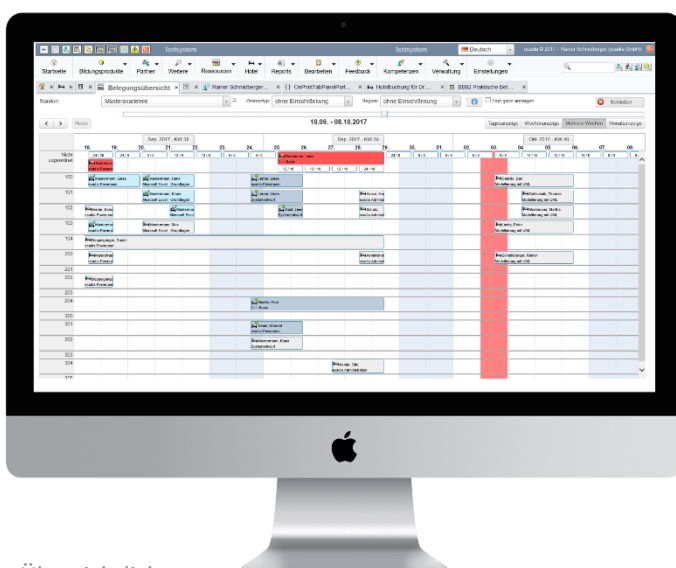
Testsystem
Testsystem
Deutsch
usaba © 2017 - Rainer Schmidberger (usaba GmbH)

Startseite
Bildungsprodukte
Partner
Weitere
Ressourcen
Hotel
Reports
Bearbeiten
Feedback
Kompetenzen
Verwaltung
Einstellungen

Belegungsübersicht
Rainer Schmidberger...
OlePrintTabPanelPart...
Hotelbuchung für Dr...
BDB2 Praktische Bet...

Standort:
Masterakademie
Fremdbel:
ohne Einschränkung
Region:
ohne Einschränkung
Text ganz anzeigen
Schließen

Heute
18.09. - 08.10.2017
Tagesanzeige
Wochenanzeige
Mehrere Wochen
Monatsanzeige

Sep. 2017 - KW 38
Sep. 2017 - KW 39
Okt. 2017 - KW 40
18.
19.
20.
21.
22.
23.
24.
25.
26.
27.
28.
29.
30.
01.
02.
03.
04.
05.
06.
07.
08.

Nicht zugeordnet
100
101
102
103
104
200
201
202
203
204
300
301
302
303
304
305

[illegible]